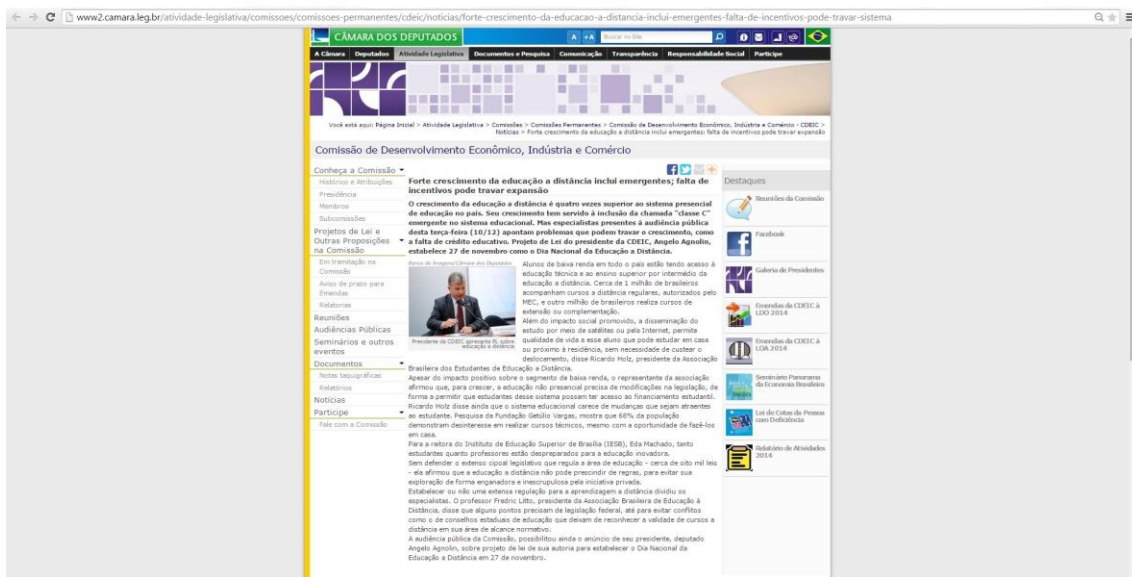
www2.camara.leg.br/atividade-legislativa/comissoes/comissoes-permanentes/cdeic/noticias/forte-crescimento-da-educacao-a-distancia-inclui-emergentes-falta-de-incentivos-pode-travar-sistema

CÂMARA DOS DEPUTADOS

A -A Buscar no Site

A Câmara Deputados Atividade Legislativa Documentos e Pesquisa Comunicação Transparência Responsabilidade Social Participe

Você está aqui: Página Inicial > Atividade Legislativa > Comissões > Comissões Permanentes > Comissão de Desenvolvimento Econômico, Indústria e Comércio - CDEIC > Notícias > Forte crescimento da educação a distância inclui emergentes; falta de incentivos pode travar expansão

Comissão de Desenvolvimento Econômico, Indústria e Comércio

Conheça a Comissão
Histórico e Atribuições
Presidência
Membros
Subcomissões
Projetos de Lei e Outras Proposições na Comissão
Em tramitação na Comissão
Aviso de prazo para Emendas
Relatórios
Reuniões
Audiências Públicas
Seminários e outros eventos
Documentos
Notas taquigráficas
Relatórios
Notícias
Participe
Fale com a Comissão

Forte crescimento da educação a distância inclui emergentes; falta de incentivos pode travar expansão

O crescimento da educação a distância é quatro vezes superior ao sistema presencial de educação no país. Seu crescimento tem servido à inclusão da chamada "classe C" emergente no sistema educacional. Mas especialistas presentes à audiência pública desta terça-feira (10/12) apontam problemas que podem travar o crescimento, como a falta de crédito educativo. Projeto de Lei do presidente da CDEIC, Angelo Agnolin, estabelece 27 de novembro como o Dia Nacional da Educação a Distância.

Banco de Imagens/Câmara dos Deputados

Presidente da CDEIC apresenta PL sobre educação a distância

Alunos de baixa renda em todo o país estão tendo acesso à educação técnica e ao ensino superior por intermédio da educação a distância. Cerca de 1 milhão de brasileiros acompanham cursos a distância regulares, autorizados pelo MEC, e outro milhão de brasileiros realiza cursos de extensão ou complementação.
Além do impacto social promovido, a disseminação do estudo por meio de satélites ou pela Internet, permite qualidade de vida e esse aluno que pode estudar em casa ou próximo à residência, sem necessidade de custear o deslocamento, disse Ricardo Holz, presidente da Associação Brasileira dos Estudantes de Educação a Distância.
Apesar do impacto positivo sobre o segmento de baixa renda, o representante da associação afirmou que, para crescer, a educação não presencial precisa de modificações na legislação, de forma a permitir que estudantes desse sistema possam ter acesso ao financiamento estudantil.
Ricardo Holz disse ainda que o sistema educacional carece de mudanças que sejam atraentes ao estudante. Pesquisa da Fundação Getúlio Vargas, mostra que 60% da população demonstram desinteresse em realizar cursos técnicos, mesmo com a oportunidade de fazê-los em casa.
Para a reitora do Instituto de Educação Superior de Brasília (IESB), Eda Machado, tanto estudantes quanto professores estão despreparados para a educação inovadora.
Sem defender o extenso cipoal legislativo que regula a área de educação - cerca de oito mil leis - ela afirmou que a educação a distância não pode prescindir de regras, para evitar sua exploração de forma enganadora e inescrupulosa pela iniciativa privada.
Estabelecer ou não uma extensa regulação para a aprendizagem a distância dividiu os especialistas. O professor Fredric Litto, presidente da Associação Brasileira de Educação à Distância, disse que alguns pontos precisam de legislação federal, até para evitar conflitos como o de conselhos estaduais de educação que deixam de reconhecer a validade de cursos a distância em sua área de alcance normativo.
A audiência pública da Comissão, possibilitou ainda o anúncio de seu presidente, deputado Angelo Agnolin, sobre projeto de lei de sua autoria para estabelecer o Dia Nacional da Educação a Distância em 27 de novembro.

Destaques
Reuniões da Comissão
Facebook
Galeria de Presidentes
Emendas da CDEIC à LDO 2014
Emendas da CDEIC à LOA 2014
Seminário Panorama da Economia Brasileira
Lei de Cotas de Pessoa com Deficiência
Relatório de Atividades 2014